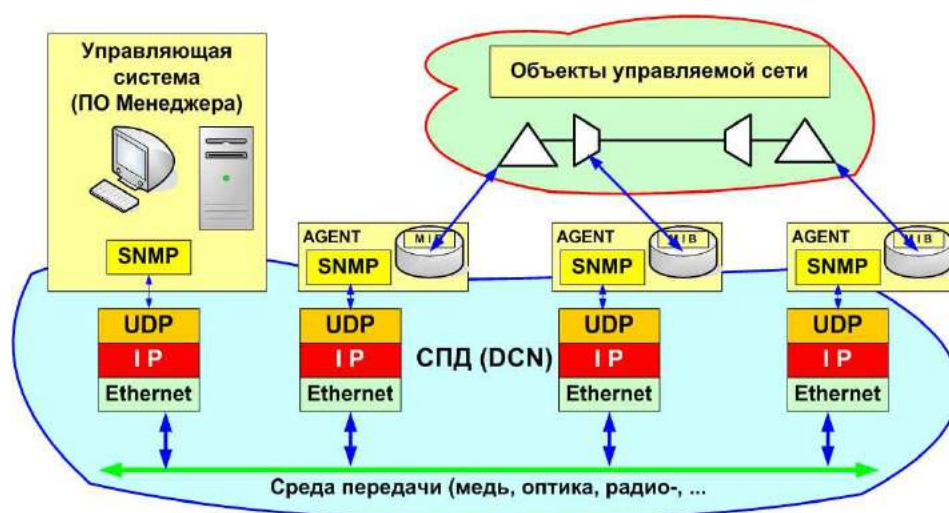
Управляющая система (ПО Менеджера)

Объекты управляемой сети

SNMP

AGENT
MIB
SNMP

AGENT
MIB
SNMP

AGENT
MIB
SNMP

UDP
I P
Ethernet

UDP
I P
Ethernet

СПД (DCN)

UDP
I P
Ethernet

UDP
I P
Ethernet

Среда передачи (медь, оптика, радио-, ...